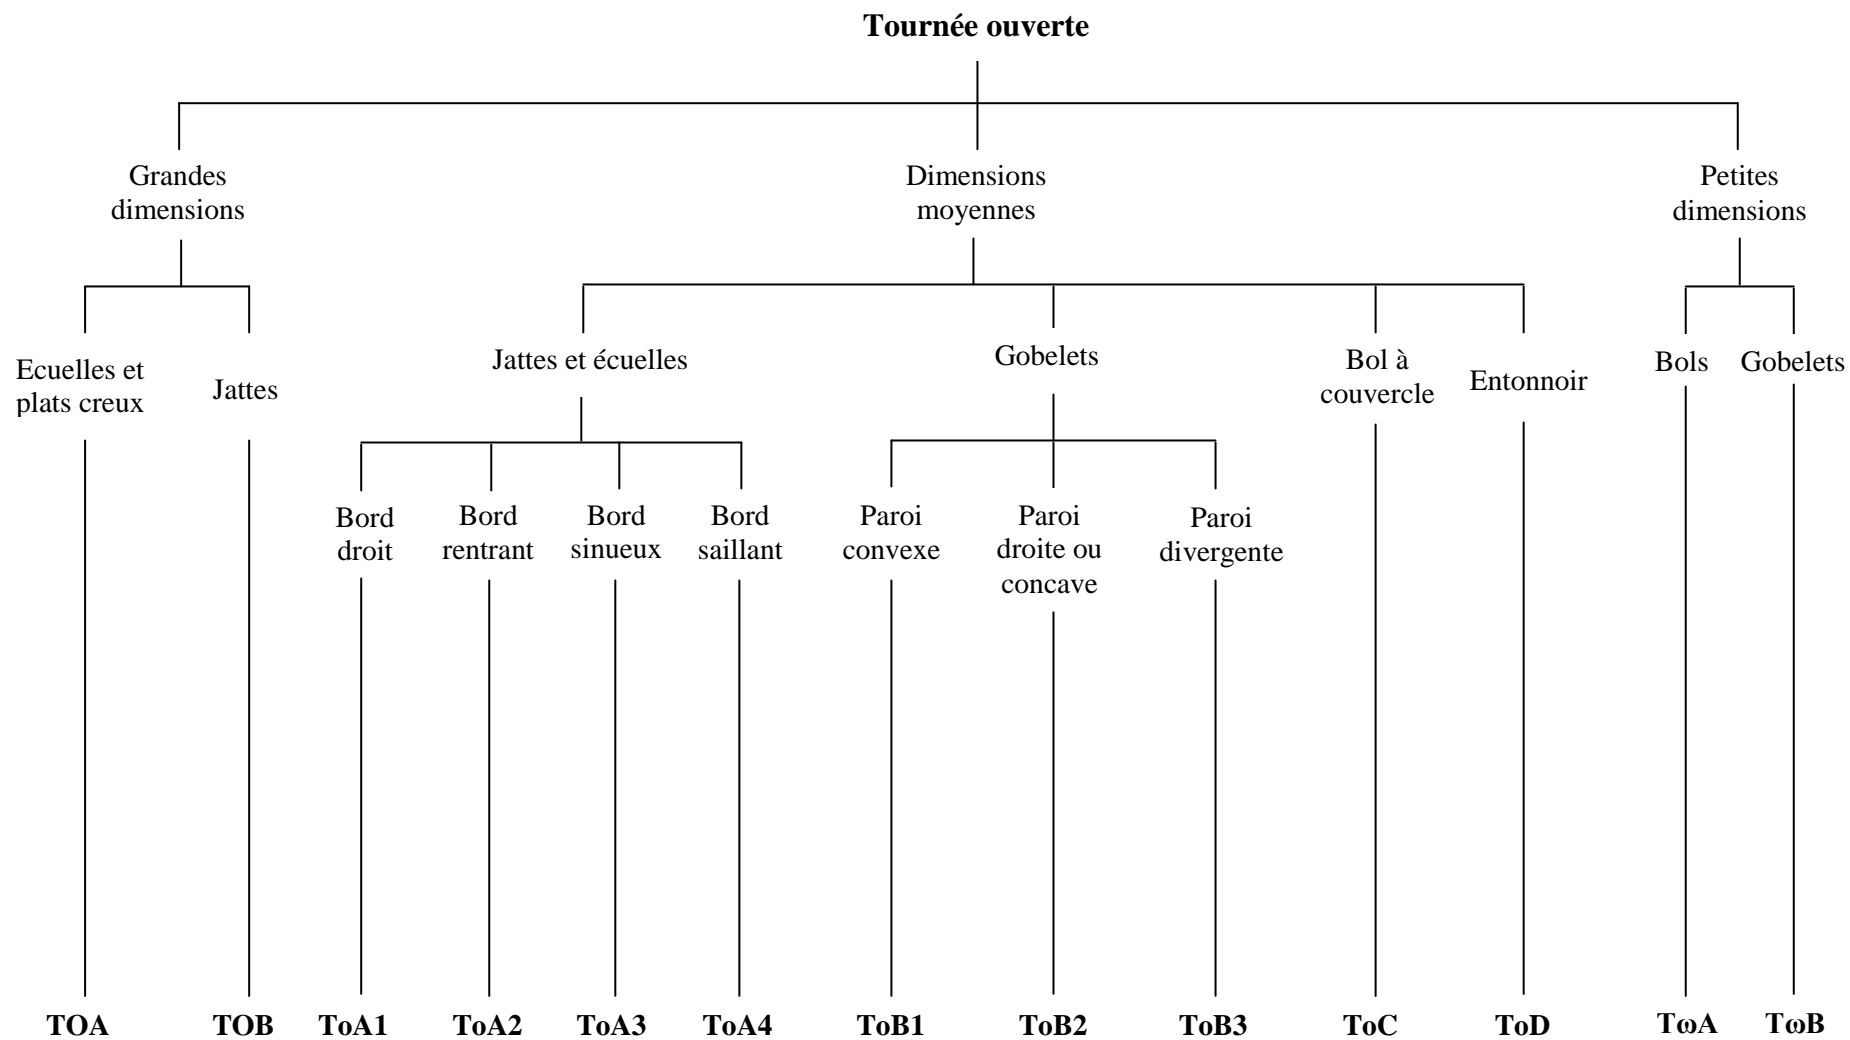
**Tournée ouverte**

Grandes dimensions

Dimensions moyennes

Petites dimensions

Ecuelles et plats creux

Jattes

Jattes et écuelles

Gobelets

Bol à couvercle

Entonnoir

Bols

Gobelets

Bord droit

Bord rentrant

Bord sinueux

Bord saillant

Paroi convexe

Paroi droite ou concave

Paroi divergente

**TOA** **TOB** **ToA1** **ToA2** **ToA3** **ToA4** **ToB1** **ToB2** **ToB3** **ToC** **ToD** **TωA** **TωB**